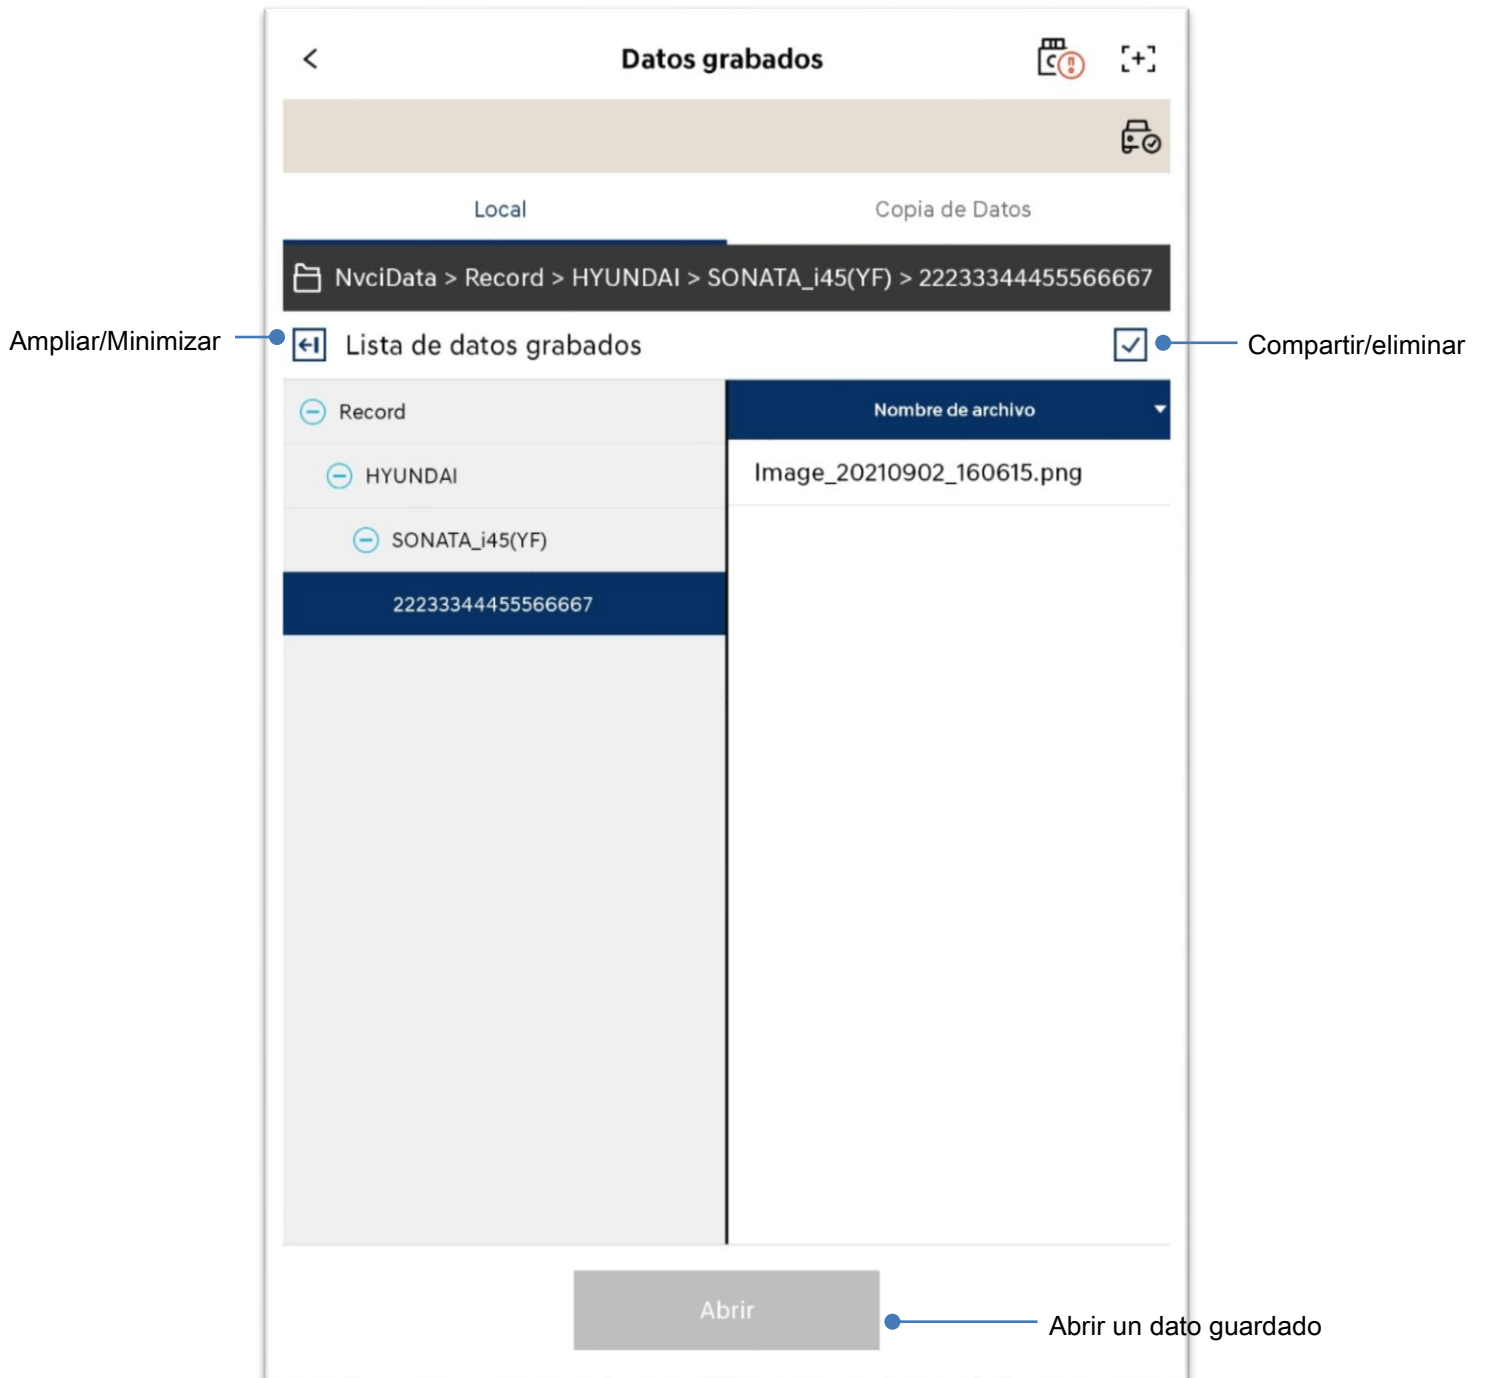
Datos grabados

Local

Copia de Datos

NvciData > Record > HYUNDAI > SONATA_i45(YF) > 22233344455566667

Ampliar/Minimizar

Lista de datos grabados

Compartir/eliminar

Record

HYUNDAI

SONATA_i45(YF)

22233344455566667

Nombre de archivo

Image_20210902_160615.png

Abrir

Abrir un dato guardado